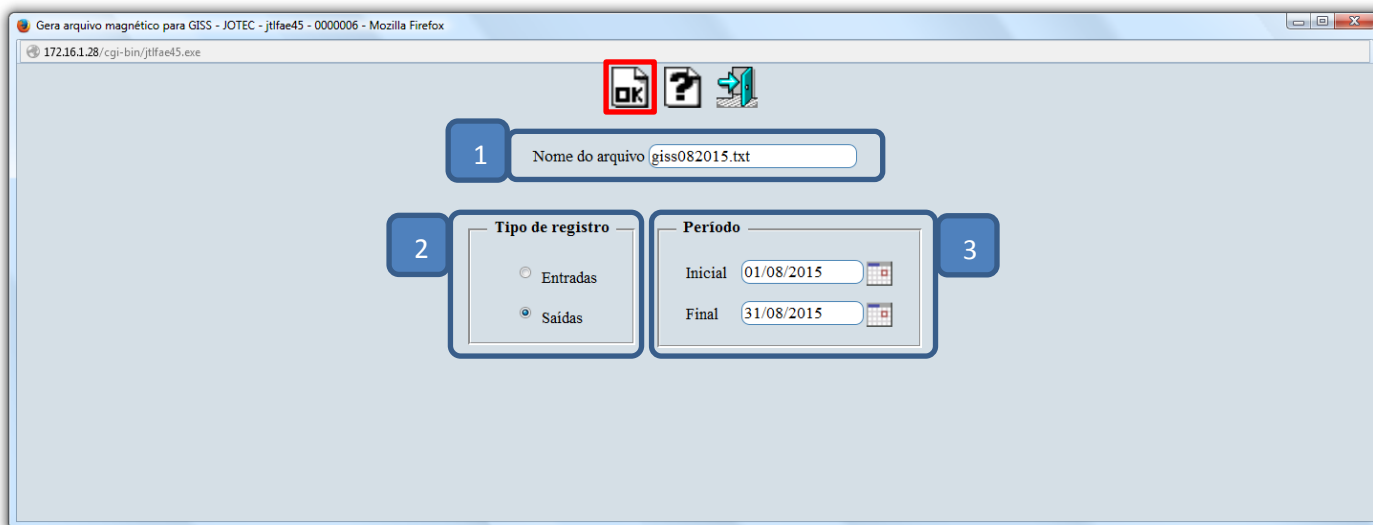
Gera arquivo magnético para GISS - JOTEC - jtlfae45 - 0000006 - Mozilla Firefox

172.16.1.28/cgi-bin/jtlfae45.exe

OK

?

1

Nome do arquivo giss082015.txt

2

Tipo de registro

Entradas

Saidas

Período

Inicial 01/08/2015

Final 31/08/2015

3